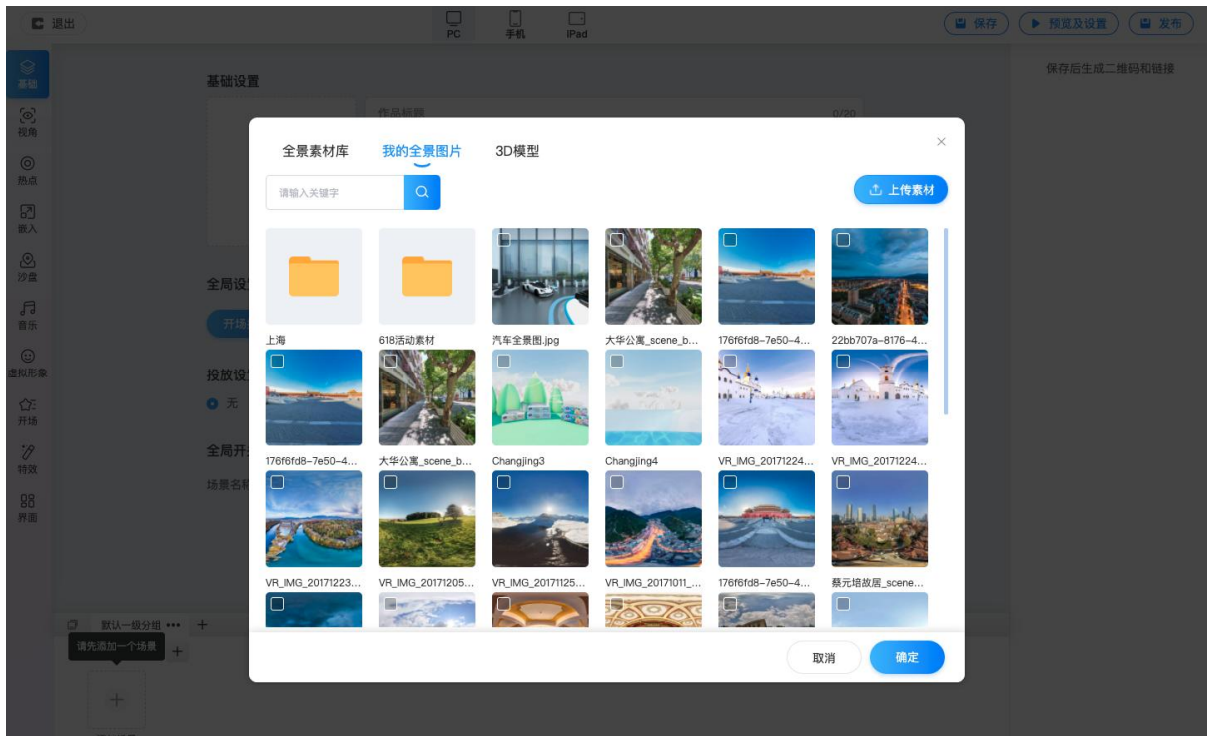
退出

PC
手机
iPad

保存
预览及设置
发布

基础
视角
热点
嵌入
沙盘
音乐
虚拟形象
开场
特效
界面

基础设置
作品标题
0/20

全局设
开场
投放设
无
全局开
场景名

保存后生成二维码和链接

全景素材库
我的全景图片
3D模型

请输入关键字

上传素材

上海
618活动素材
汽车全景图.jpg
大华公寓_scene_b...
176f6fd8-7e50-4...
22bb707a-8176-4...
176f6fd8-7e50-4...
大华公寓_scene_b...
Changjing3
Changjing4
VR_IMG_20171224...
VR_IMG_20171224...
VR_IMG_20171223...
VR_IMG_20171205...
VR_IMG_20171125...
VR_IMG_20171011_...
176f6fd8-7e50-4...
蔡元培故居_scene...

取消
确定

默认一级分组 •••
请先添加一个场景